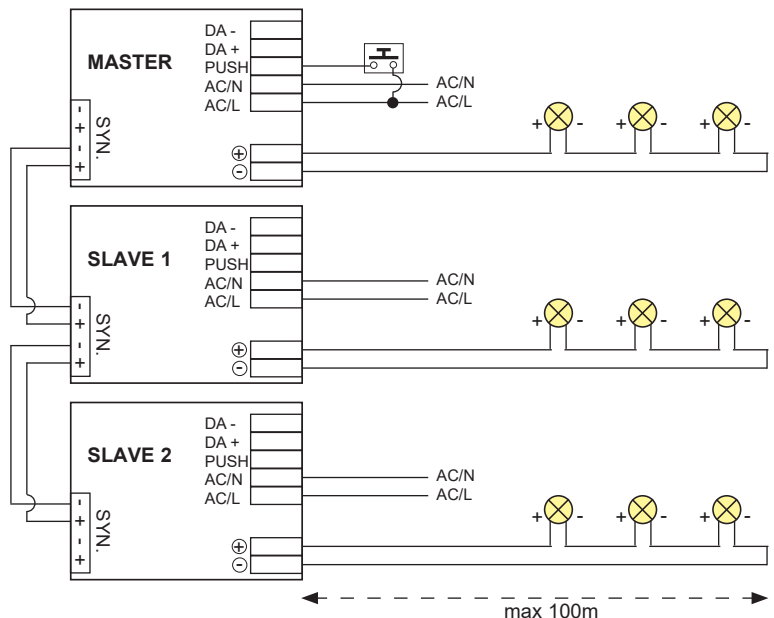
MASTER
DA -
DA +
PUSH
AC/N
AC/L
AC/N
AC/L
- + - +
SYN.
⊕
⊖
+ - + - + -

SLAVE 1
DA -
DA +
PUSH
AC/N
AC/L
AC/N
AC/L
- + - +
SYN.
⊕
⊖
+ - + - + -

SLAVE 2
DA -
DA +
PUSH
AC/N
AC/L
AC/N
AC/L
- + - +
SYN.
⊕
⊖
+ - + - + -

max 100m